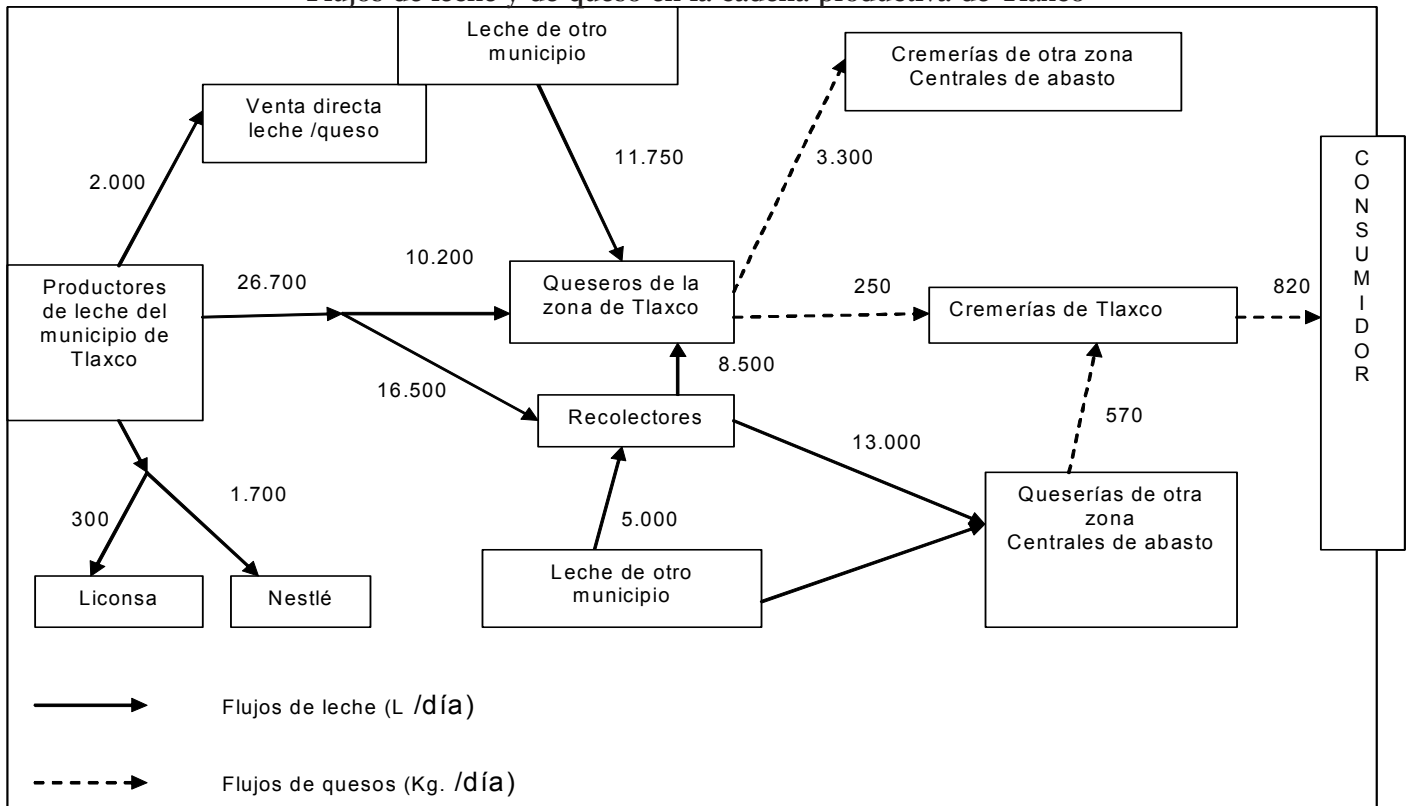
Flujos de leche y de queso en la cadena productiva de Tlaxco

Leche de otro municipio

Venta directa leche /queso

Cremerías de otra zona Centrales de abasto

2.000

11.750

3.300

C O N S U M I D O R

10.200

Productores de leche del municipio de Tlaxco

26.700

Queseros de la zona de Tlaxco

250

Cremerías de Tlaxco

820

8.500

16.500

Recolectores

570

13.000

1.700

300

5.000

Queserías de otra zona Centrales de abasto

Leche de otro municipio

Liconsa

Nestlé

Flujos de leche (L /día)

Flujos de quesos (Kg. /día)